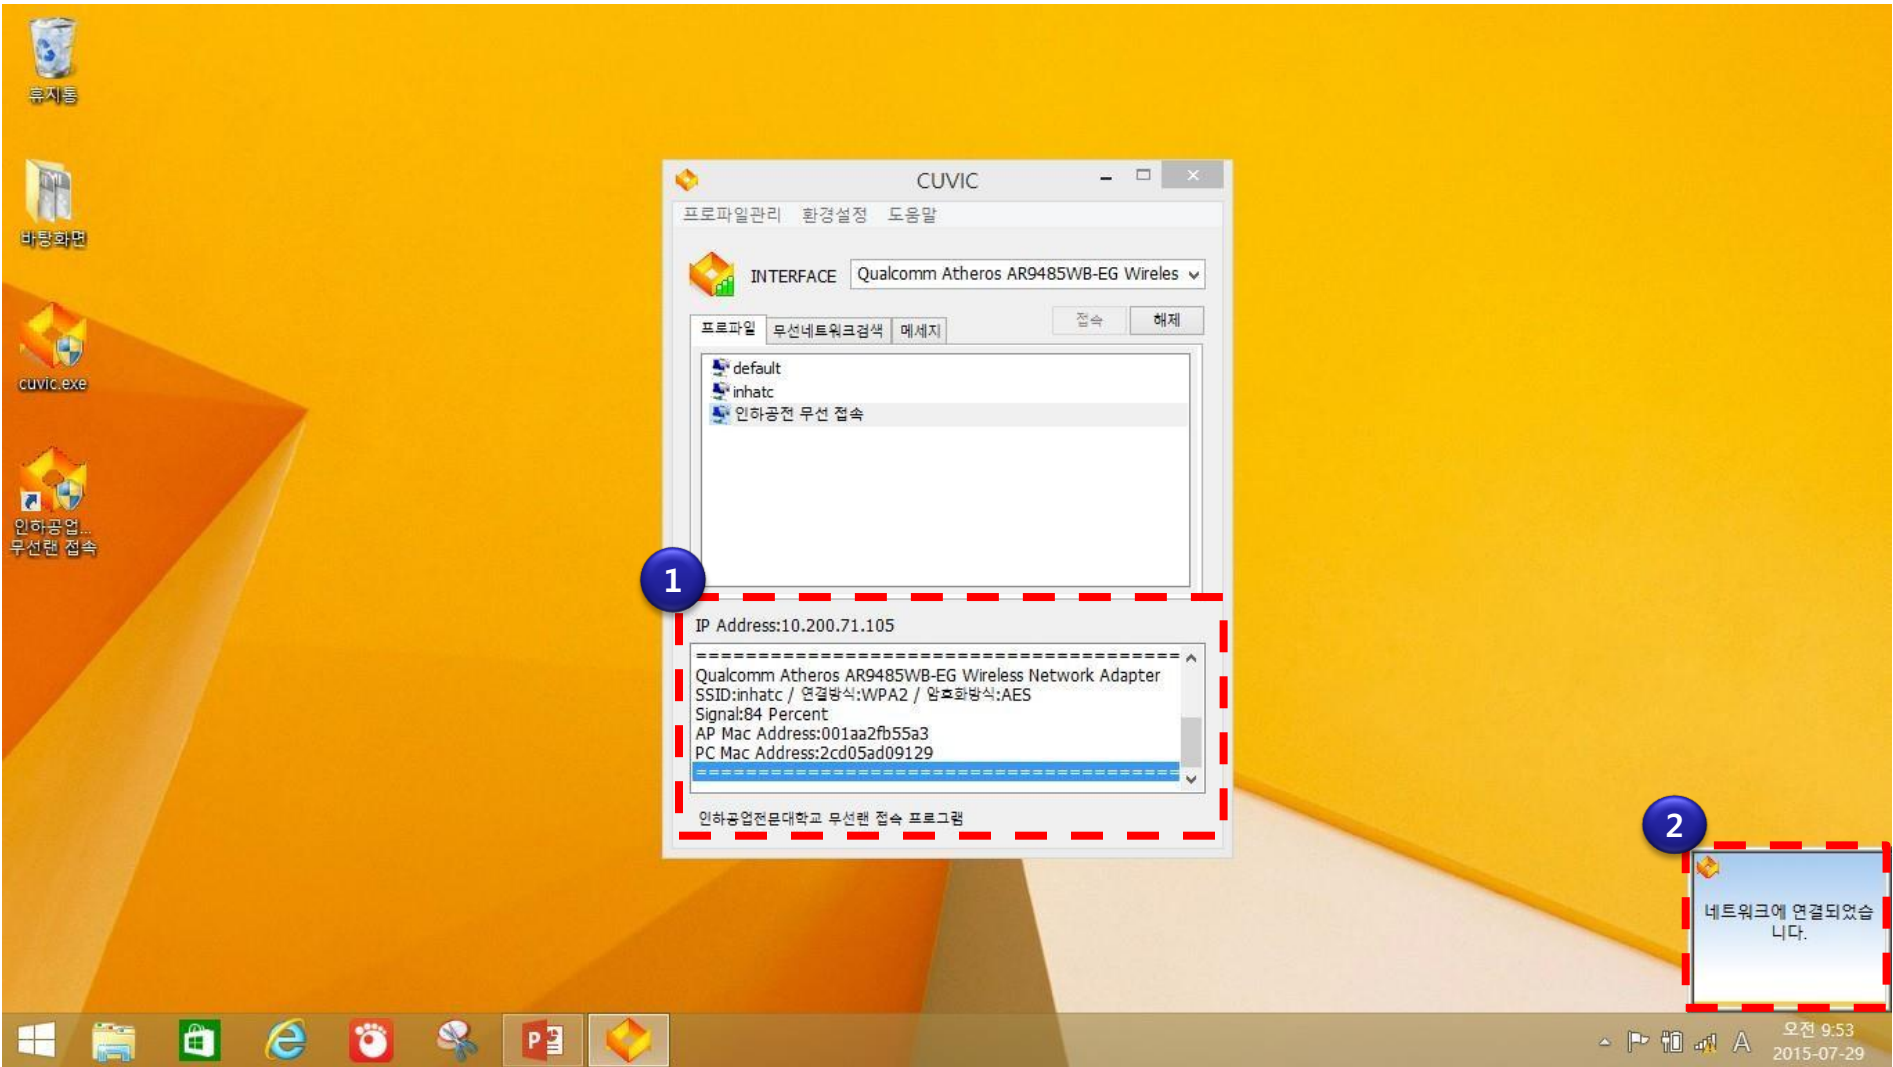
휴지통

바탕화면

cuvic.exe

인하공업.. 무선랜 접속

CUVIC

프로파일관리 환경설정 도움말

INTERFACE Qualcomm Atheros AR9485WB-EG Wireles

프로파일 무선네트워크검색 메세지

접속 해제

default
inhatc
인하공전 무선 접속

1

IP Address:10.200.71.105

=====================================
Qualcomm Atheros AR9485WB-EG Wireless Network Adapter
SSID:inhatc / 연결방식:WPA2 / 암호화방식:AES
Signal:84 Percent
AP Mac Address:001aa2fb55a3
PC Mac Address:2cd05ad09129
=====================================

인하공업전문대학교 무선랜 접속 프로그램

2

네트워크에 연결되었습니다.

A

오전 9:53
2015-07-29